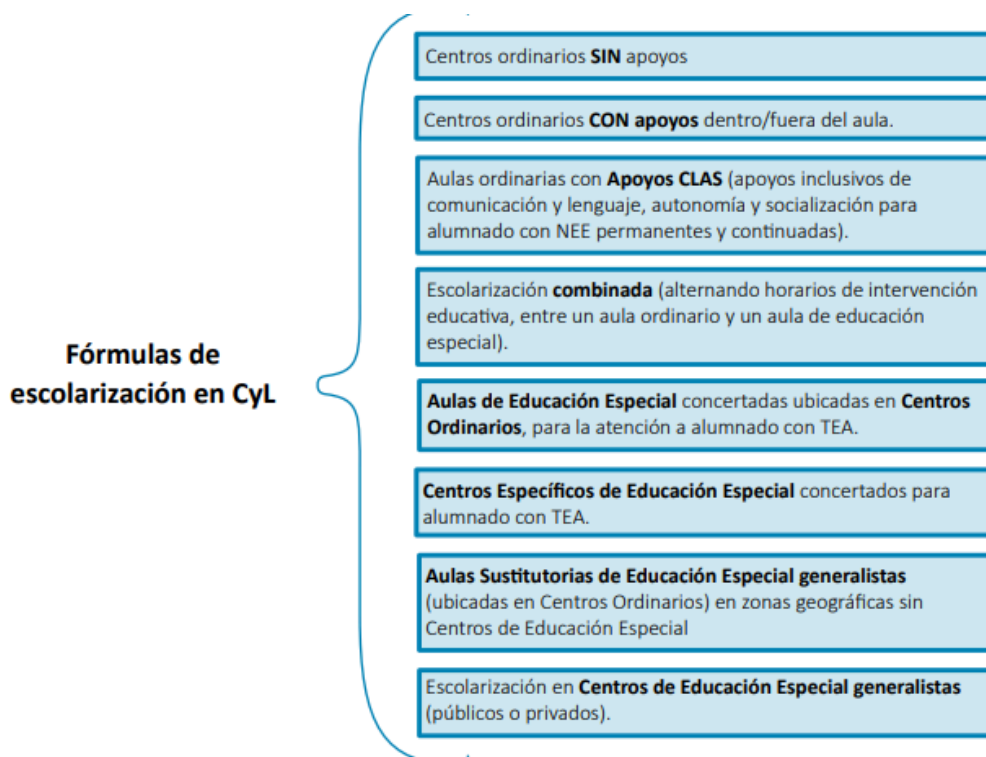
Fórmulas de escolarización en CyL

Centros ordinarios **SIN** apoyos

Centros ordinarios **CON apoyos** dentro/fuera del aula.

Aulas ordinarias con **Apoyos CLAS** (apoyos inclusivos de comunicación y lenguaje, autonomía y socialización para alumnado con NEE permanentes y continuadas).

Escolarización **combinada** (alternando horarios de intervención educativa, entre un aula ordinario y un aula de educación especial).

**Aulas de Educación Especial** concertadas ubicadas en **Centros Ordinarios**, para la atención a alumnado con TEA.

**Centros Específicos de Educación Especial** concertados para alumnado con TEA.

**Aulas Sustitutorias de Educación Especial generalistas** (ubicadas en Centros Ordinarios) en zonas geográficas sin Centros de Educación Especial

Escolarización en **Centros de Educación Especial generalistas** (públicos o privados).